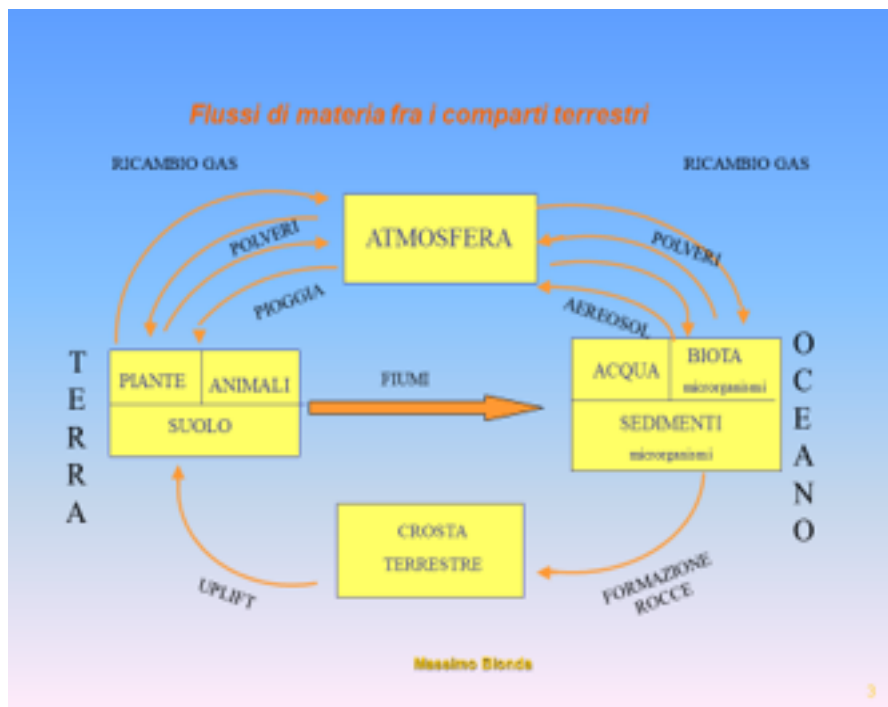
Flussi di materia fra i comparti terrestri

RICAMBIO GAS

RICAMBIO GAS

ATMOSFERA

POLVERI

POLVERI

PIOGGIA

AEREOSOL

TERRA

PIANTE

ANIMALI

SUOLO

FIUMI

OCEANO

ACQUA

BIOTA
microrganismi

SEDIMENTI
microrganismi

CROSTA
TERRESTRE

UPLIFT

FORMAZIONE
ROCCE

Massimo Bionda

3